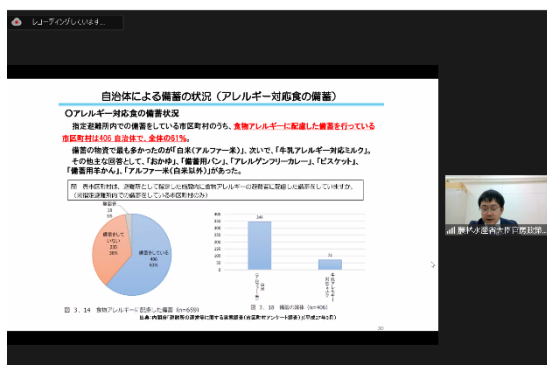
レコーディングしています...

自治体による備蓄の状況（アレルギー対応食の備蓄）

○アレルギー対応食の備蓄状況

指定避難所内での備蓄をしている市区町村のうち、食物アレルギーに配慮した備蓄を行っている市区町村は406 自治体で、全体の61%。

備蓄の物資で最も多かったのが「白米(アルファー米)」、次いで、「牛乳アレルギー対応ミルク」。その他主な回答として、「おかゆ」、「備蓄用パン」、「アレルゲンフリーカレー」、「ビスケット」、「備蓄用羊かん」、「アルファー米(白米以外)」があった。

問 貴市区町村は、避難所として指定した施設内に食物アレルギーの避難者に配慮した備蓄をしていますか。(�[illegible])

備蓄をしている 406 61%
備蓄をしていない 235 36%
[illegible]

図 3. 14 食物アレルギーに配慮した備蓄 (n=659)

図 3. 18 備蓄の種類 (n=406)

341
70

出典:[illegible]

20

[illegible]内閣府政策統括官(防災...